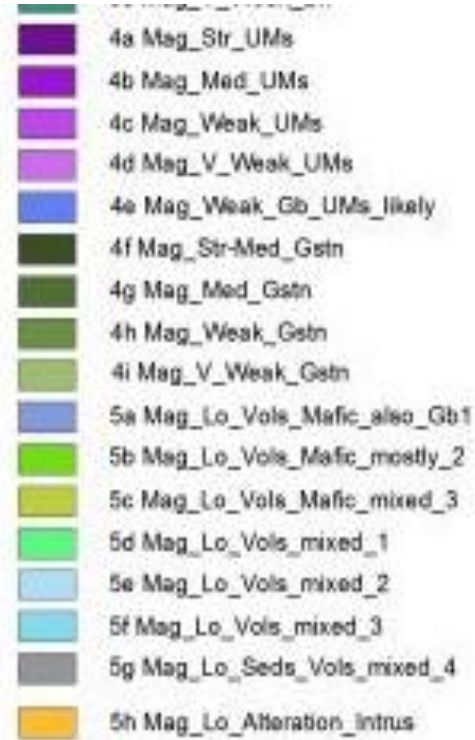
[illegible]

4a Mag_Str_UMs

4b Mag_Med_UMs

4c Mag_Weak_UMs

4d Mag_V_Weak_UMs

4e Mag_Weak_Gb_UMs_likely

4f Mag_Str-Med_Gstn

4g Mag_Med_Gstn

4h Mag_Weak_Gstn

4i Mag_V_Weak_Gstn

5a Mag_Lo_Vols_Mafic_also_Gb1

5b Mag_Lo_Vols_Mafic_mostly_2

5c Mag_Lo_Vols_Mafic_mixed_3

5d Mag_Lo_Vols_mixed_1

5e Mag_Lo_Vols_mixed_2

5f Mag_Lo_Vols_mixed_3

5g Mag_Lo_Seds_Vols_mixed_4

5h Mag_Lo_Alteration_Intrus